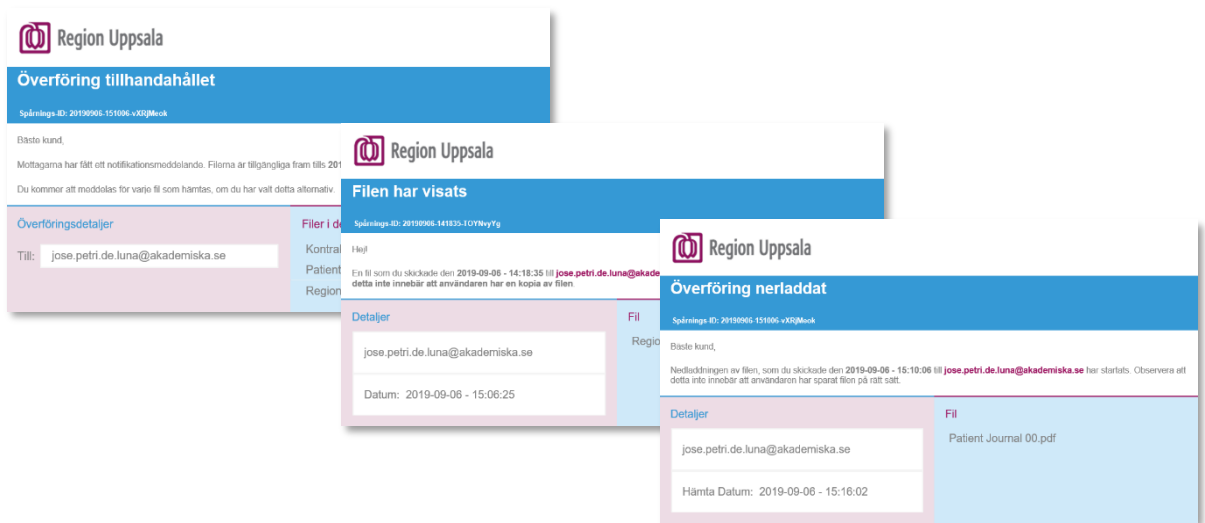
Region Uppsala

Överföring tillhandahållet

Spårnings-ID: 20190906-151006-vXRjMeok

Bäste kund,

Mottagarna har fått ett notifikationsmeddelande. Filerna är tillgängliga fram tills 2019

Du kommer att meddelas för varje fil som hämtas, om du har valt detta alternativ.

Överföringsdetaljer

Till: jose.petri.de.luna@akademiska.se

Filer i de

Kontra

Patient

Region

Region Uppsala

Filen har visats

Spårnings-ID: 20190906-141835-TOYNvyYg

Hej!

En fil som du skickade den 2019-09-06 - 14:18:35 till jose.petri.de.luna@akade detta inte innebär att användaren har en kopia av filen.

Detaljer

jose.petri.de.luna@akademiska.se

Datum: 2019-09-06 - 15:06:25

Fil

Regio

Region Uppsala

Överföring nerladdat

Spårnings-ID: 20190906-151006-vXRjMeok

Bäste kund,

Nedladdningen av filen, som du skickade den 2019-09-06 - 15:10:06 till jose.petri.de.luna@akademiska.se har startats. Observera att detta inte innebär att användaren har sparat filen på rätt sätt.

Detaljer

jose.petri.de.luna@akademiska.se

Hämta Datum: 2019-09-06 - 15:16:02

Fil

Patient Journal 00.pdf